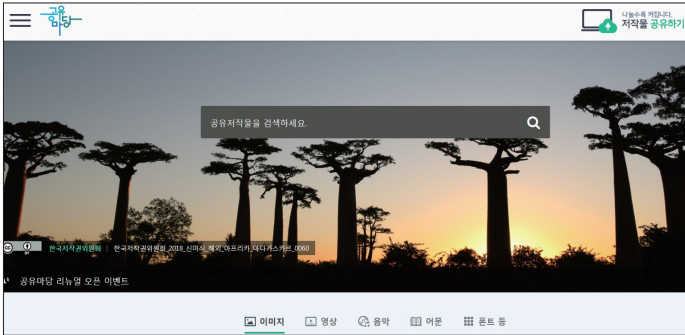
공유마당

나눌수록 커집니다.
저작물 공유하기

공유저작물을 검색하세요.

한국저작권위원회 | 한국저작권위원회_2018_신미식_해외_아프리카_마다가스카르_0060

공유마당 리뉴얼 오픈 이벤트

이미지 영상 음악 어문 폰트 등